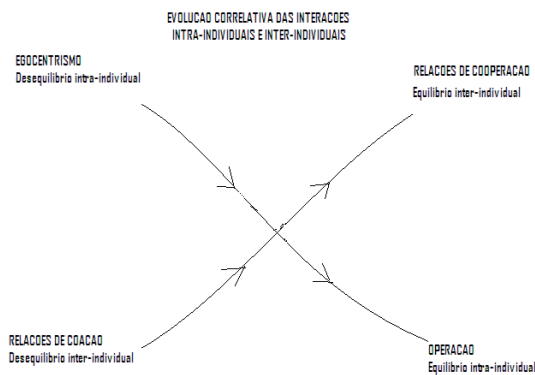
EVOLUCAO CORRELATIVA DAS INTERACOES
INTRA-INDIVIDUAIS E INTER-INDIVIDUAIS

EGOCENTRISMO
Desequilibrio intra-individual

RELACOES DE COOPERACAO
Equilibrio inter-individual

RELACOES DE COACAO
Desequilibrio inter-individual

OPERACAO
Equilibrio intra-individual